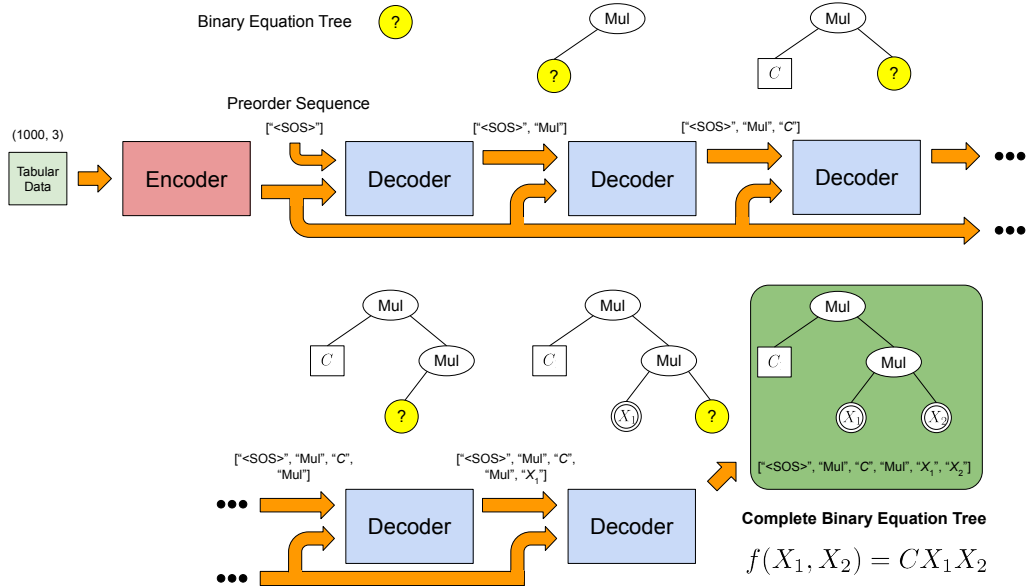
Binary Equation Tree

?

Mul

?

Mul

$C$

?

Preorder Sequence

(1000, 3)

Tabular Data

Encoder

["<SOS>"]

Decoder

["<SOS>", "Mul"]

Decoder

["<SOS>", "Mul", "$C$"]

Decoder

Mul

$C$

Mul

?

Mul

$C$

Mul

$X_1$

?

Mul

$C$

Mul

$X_1$

$X_2$

["<SOS>", "Mul", "$C$", "Mul", "$X_1$", "$X_2$"]

["<SOS>", "Mul", "$C$", "Mul"]

Decoder

["<SOS>", "Mul", "$C$", "Mul", "$X_1$"]

Decoder

Complete Binary Equation Tree

$f(X_1, X_2) = CX_1X_2$